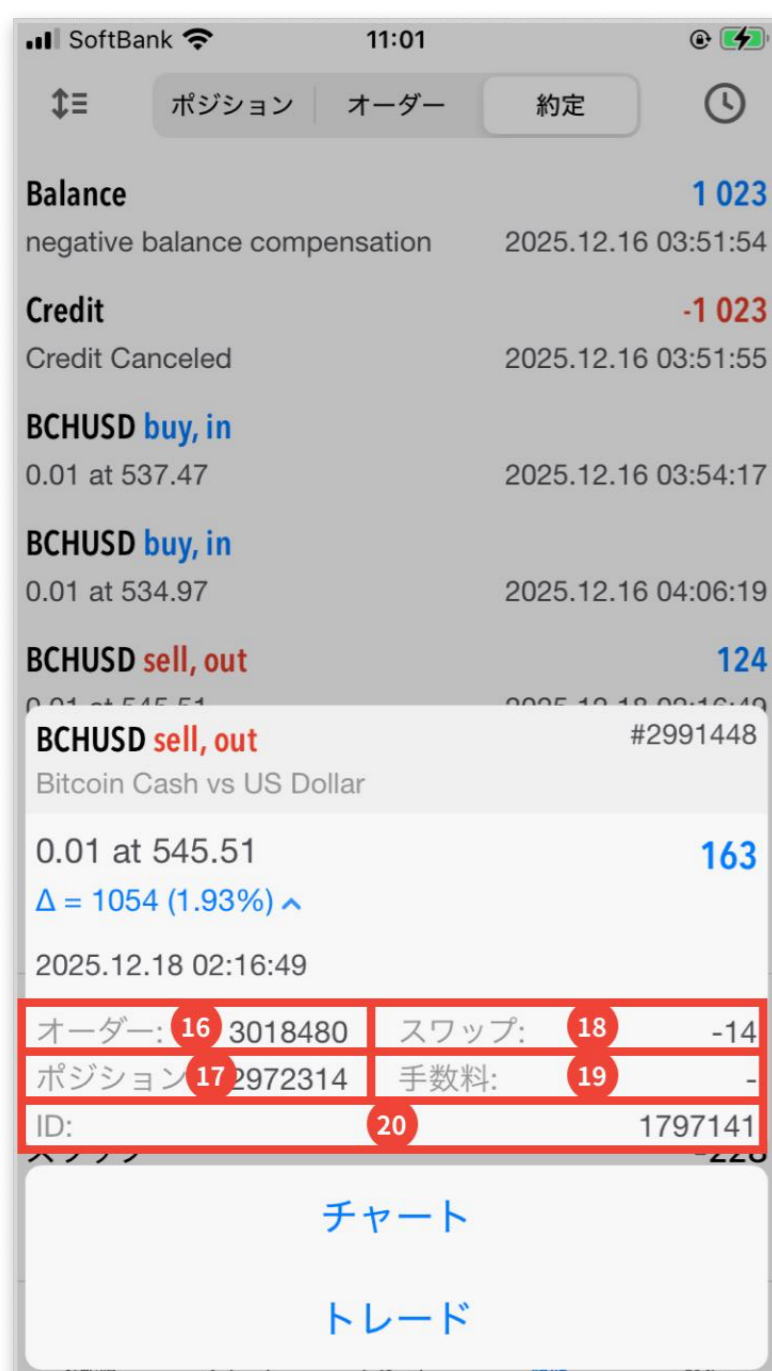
SoftBank 11:01

ポジション オーダー 約定

Balance 1 023
negative balance compensation 2025.12.16 03:51:54

Credit -1 023
Credit Canceled 2025.12.16 03:51:55

BCHUSD buy, in
0.01 at 537.47 2025.12.16 03:54:17

BCHUSD buy, in
0.01 at 534.97 2025.12.16 04:06:19

BCHUSD sell, out 124
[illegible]

BCHUSD sell, out #2991448
Bitcoin Cash vs US Dollar

0.01 at 545.51 163
Δ = 1054 (1.93%)

2025.12.18 02:16:49

オーダー: 16 3018480 スワップ: 18 -14
ポジション 17 2972314 手数料: 19 -
ID: 20 1797141

チャート

トレード